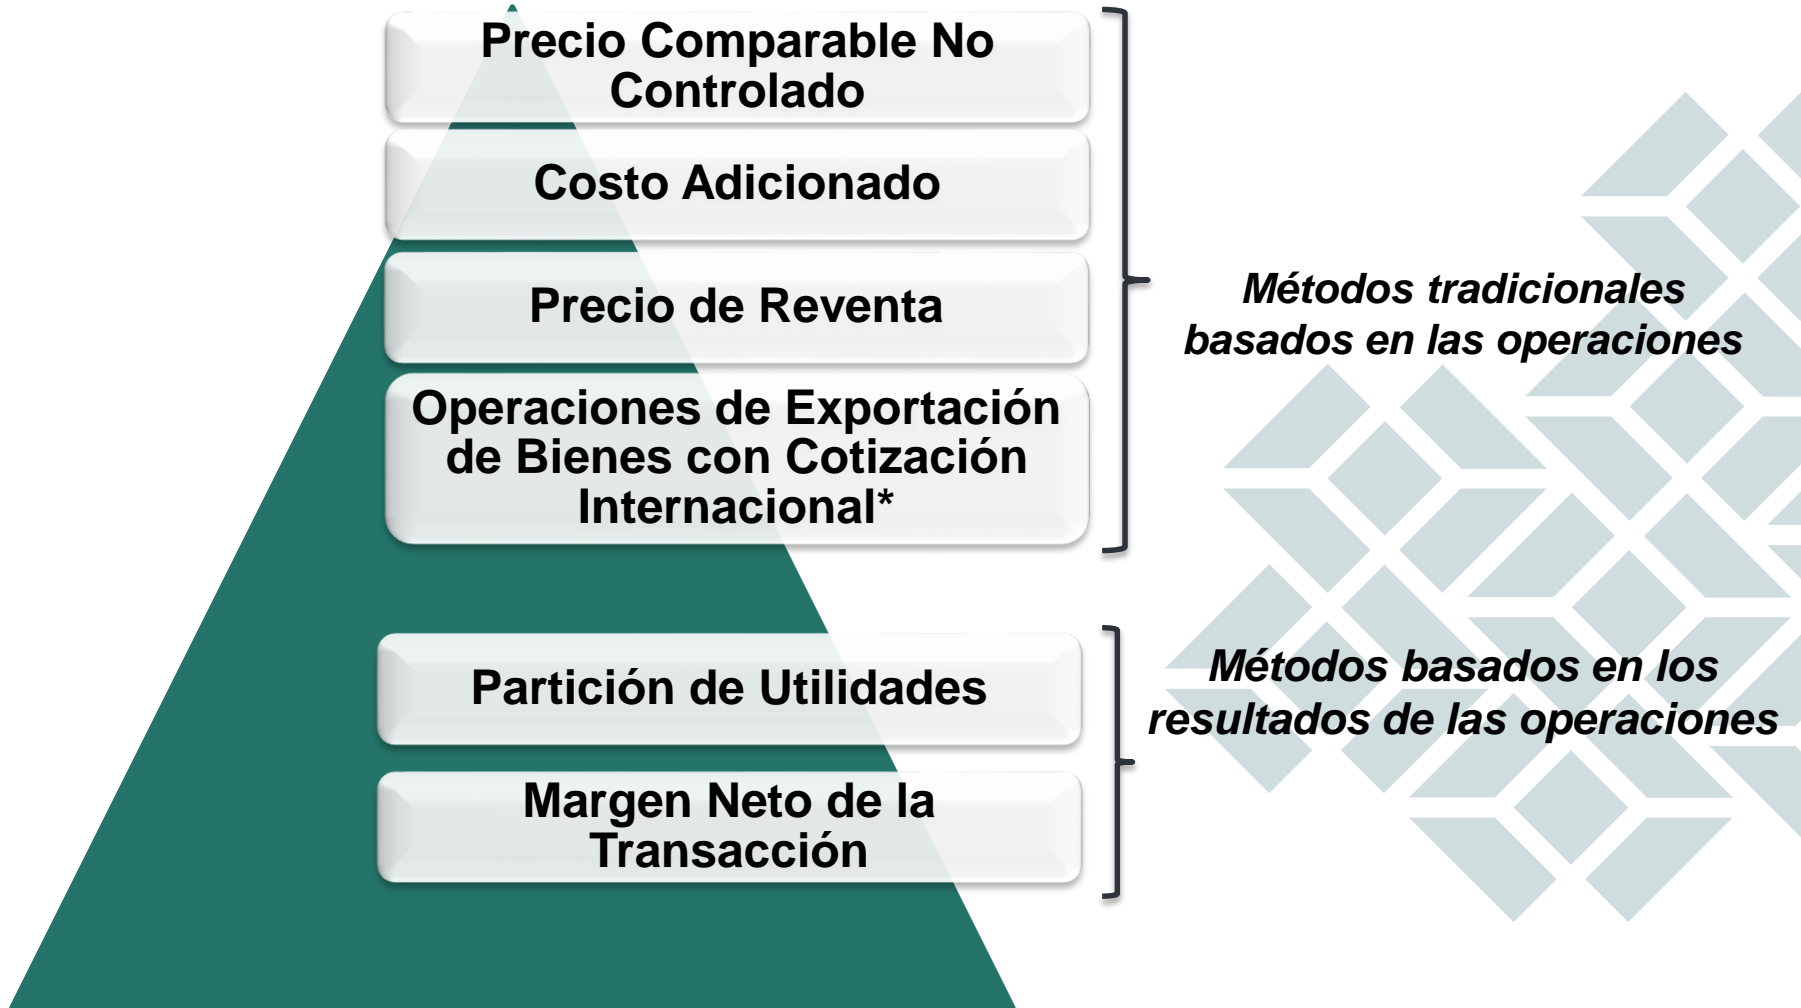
Precio Comparable No Controlado

Costo Adicionado

Precio de Reventa

Operaciones de Exportación de Bienes con Cotización Internacional*

Métodos tradicionales basados en las operaciones

Partición de Utilidades

Margen Neto de la Transacción

Métodos basados en los resultados de las operaciones